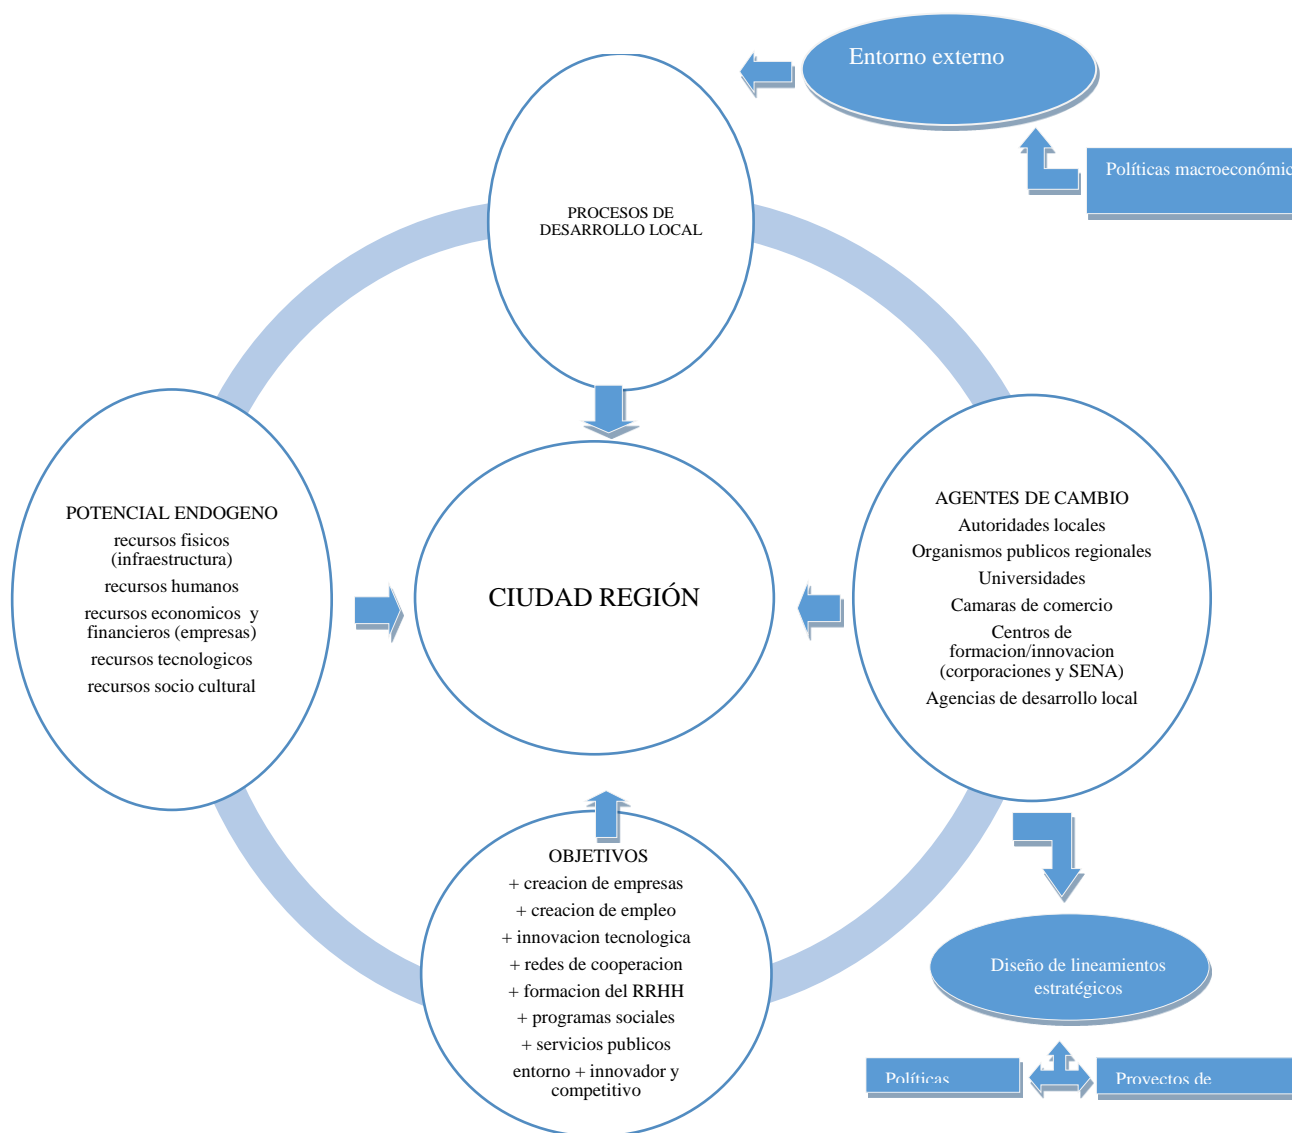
Entorno externo

Políticas macroeconómic

PROCESOS DE DESARROLLO LOCAL

POTENCIAL ENDOGENO
recursos fisicos (infraestructura)
recursos humanos
recursos economicos y financieros (empresas)
recursos tecnologicos
recursos socio cultural

CIUDAD REGIÓN

AGENTES DE CAMBIO
Autoridades locales
Organismos publicos regionales
Universidades
Camaras de comercio
Centros de formacion/innovacion (corporaciones y SENA)
Agencias de desarrollo local

OBJETIVOS
+ creacion de empresas
+ creacion de empleo
+ innovacion tecnologica
+ redes de cooperacion
+ formacion del RRHH
+ programas sociales
+ servicios publicos
entorno + innovador y competitivo

Diseño de lineamientos estratégicos

Políticas

Proyectos de